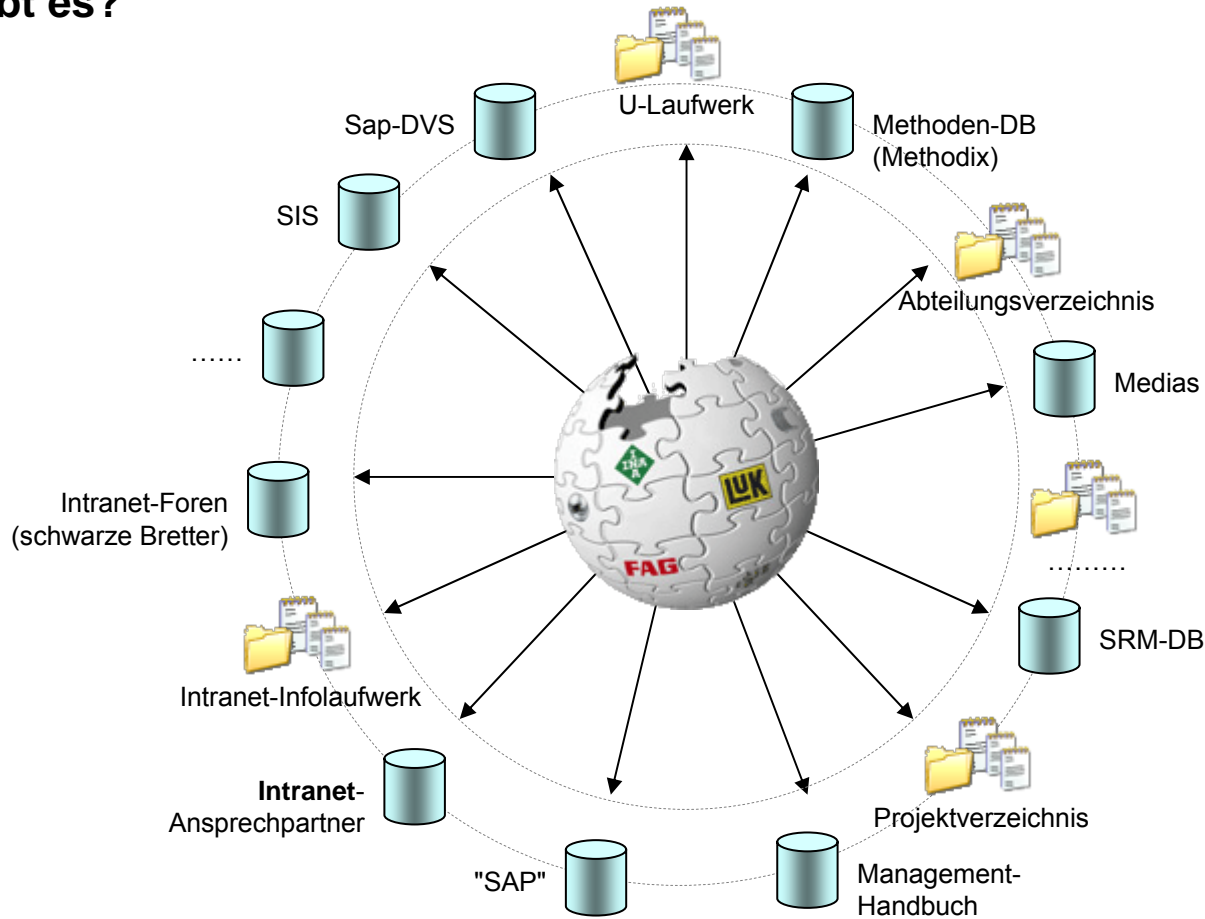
bt es?

U-Laufwerk

Sap-DVS

Methoden-DB (Methodix)

SIS

Abteilungsverzeichnis

……

Medias

Intranet-Foren (schwarze Bretter)

INA

LUK

FAG

………

SRM-DB

Intranet-Infolaufwerk

Intranet-Ansprechpartner

Projektverzeichnis

"SAP"

Management-Handbuch